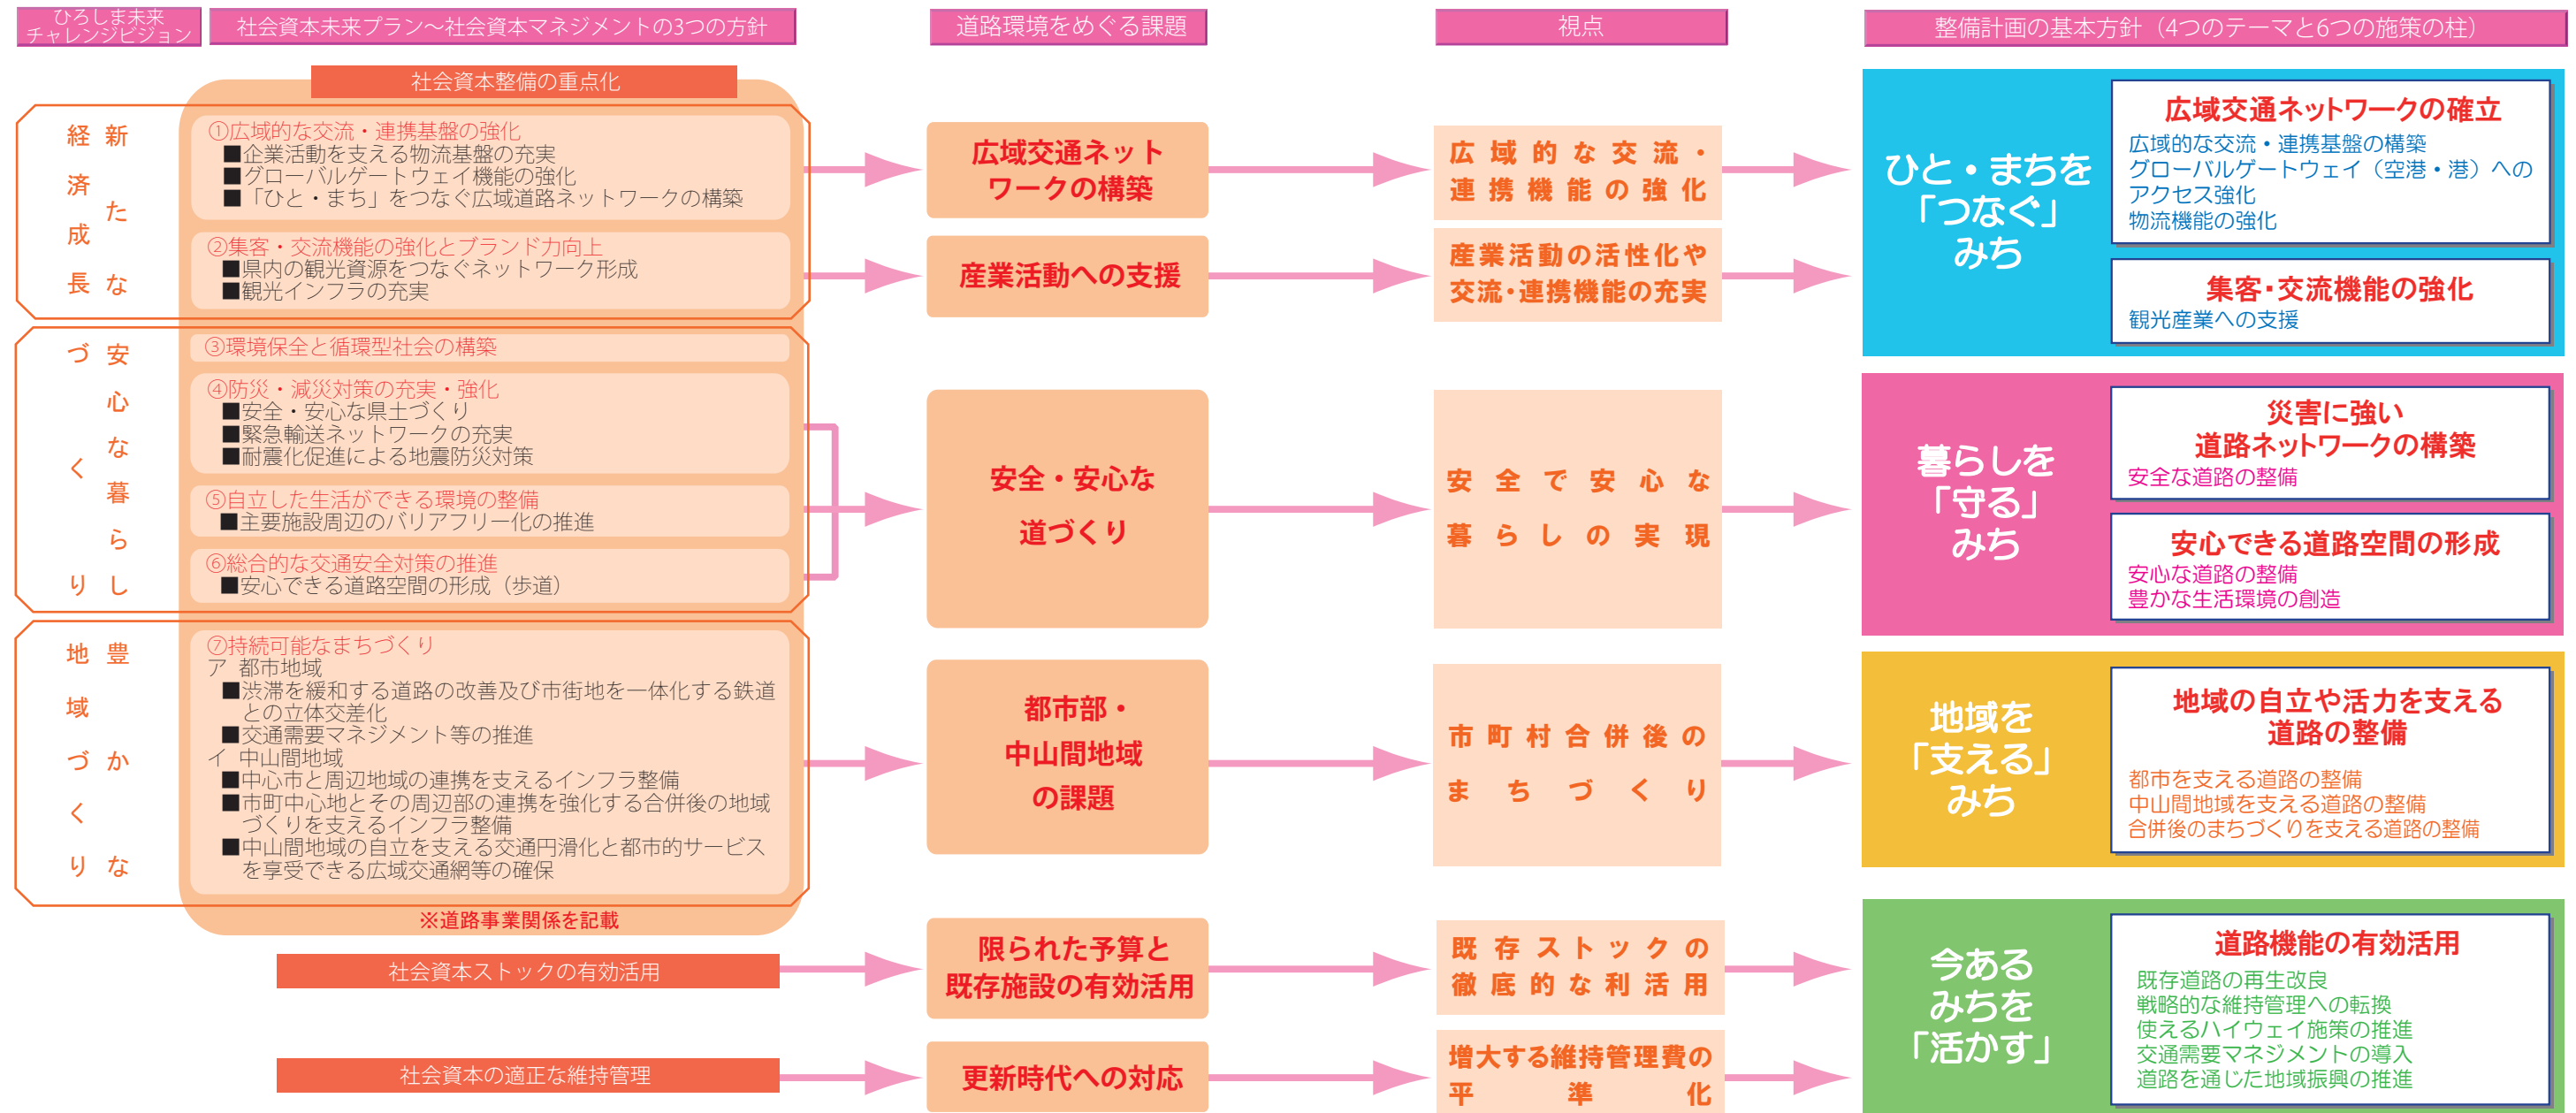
ひろしま未来チャレンジビジョン

社会資本未来プラン～社会資本マネジメントの3つの方針

道路環境をめぐる課題

視点

整備計画の基本方針（4つのテーマと6つの施策の柱）

社会資本整備の重点化

新たな経済成長

①広域的な交流・連携基盤の強化
■企業活動を支える物流基盤の充実
■グローバルゲートウェイ機能の強化
■「ひと・まち」をつなぐ広域道路ネットワークの構築

②集客・交流機能の強化とブランド力向上
■県内の観光資源をつなぐネットワーク形成
■観光インフラの充実

安心な暮らしづくり

③環境保全と循環型社会の構築

④防災・減災対策の充実・強化
■安全・安心な県土づくり
■緊急輸送ネットワークの充実
■耐震化促進による地震防災対策

⑤自立した生活ができる環境の整備
■主要施設周辺のバリアフリー化の推進

⑥総合的な交通安全対策の推進
■安心できる道路空間の形成（歩道）

豊かな地域づくり

⑦持続可能なまちづくり
ア 都市地域
■渋滞を緩和する道路の改善及び市街地を一体化する鉄道との立体交差化
■交通需要マネジメント等の推進
イ 中山間地域
■中心市と周辺地域の連携を支えるインフラ整備
■市町中心地とその周辺部の連携を強化する合併後の地域づくりを支えるインフラ整備
■中山間地域の自立を支える交通円滑化と都市的サービスを享受できる広域交通網等の確保

※道路事業関係を記載

社会資本ストックの有効活用

社会資本の適正な維持管理

広域交通ネットワークの構築

産業活動への支援

安全・安心な道づくり

都市部・中山間地域の課題

限られた予算と既存施設の有効活用

更新時代への対応

広域的な交流・連携機能の強化

産業活動の活性化や交流・連携機能の充実

安全で安心な暮らしの実現

市町村合併後のまちづくり

既存ストックの徹底的な利活用

増大する維持管理費の平準化

ひと・まちを「つなぐ」みち

広域交通ネットワークの確立
広域的な交流・連携基盤の構築
グローバルゲートウェイ（空港・港）へのアクセス強化
物流機能の強化

集客･交流機能の強化
観光産業への支援

暮らしを「守る」みち

災害に強い道路ネットワークの構築
安全な道路の整備

安心できる道路空間の形成
安心な道路の整備
豊かな生活環境の創造

地域を「支える」みち

地域の自立や活力を支える道路の整備
都市を支える道路の整備
中山間地域を支える道路の整備
合併後のまちづくりを支える道路の整備

今あるみちを「活かす」

道路機能の有効活用
既存道路の再生改良
戦略的な維持管理への転換
使えるハイウェイ施策の推進
交通需要マネジメントの導入
道路を通じた地域振興の推進